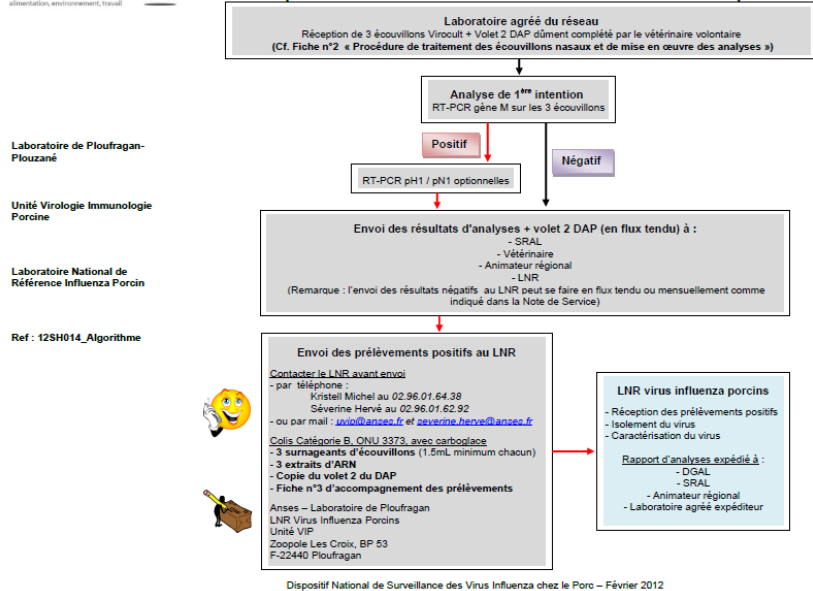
alimentation, environnement, travail

Laboratoire de Ploufragan-Plouzané

Unité Virologie Immunologie Porcine

Laboratoire National de Référence Influenza Porcin

Ref : 12SH014_Algorithme

**Laboratoire agréé du réseau**
Réception de 3 écouvillons Virocult + Volet 2 DAP dûment complété par le vétérinaire volontaire
**(Cf. Fiche n°2 « Procédure de traitement des écouvillons nasaux et de mise en œuvre des analyses »)**

**Analyse de 1ère intention**
RT-PCR gène M sur les 3 écouvillons

Positif

Négatif

RT-PCR pH1 / pN1 optionnelles

**Envoi des résultats d'analyses + volet 2 DAP (en flux tendu) à :**
- SRAL
- Vétérinaire
- Animateur régional
- LNR
(Remarque : l'envoi des résultats négatifs au LNR peut se faire en flux tendu ou mensuellement comme indiqué dans la Note de Service)

**Envoi des prélèvements positifs au LNR**

Contacter le LNR avant envoi
- par téléphone :
Kristell Michel au 02.96.01.64.38
Séverine Hervé au 02.96.01.62.92
- ou par mail : uvip@anses.fr et severine.herve@anses.fr

Colis Catégorie B, ONU 3373, avec carboglace
- **3 surnageants d'écouvillons** (1.5mL minimum chacun)
- **3 extraits d'ARN**
- **Copie du volet 2 du DAP**
- **Fiche n°3 d'accompagnement des prélèvements**

Anses – Laboratoire de Ploufragan
LNR Virus Influenza Porcins
Unité VIP
Zoopole Les Croix, BP 53
F-22440 Ploufragan

**LNR virus influenza porcins**
- Réception des prélèvements positifs
- Isolement du virus
- Caractérisation du virus

Rapport d'analyses expédié à :
- DGAL
- SRAL
- Animateur régional
- Laboratoire agréé expéditeur

Dispositif National de Surveillance des Virus Influenza chez le Porc – Février 2012